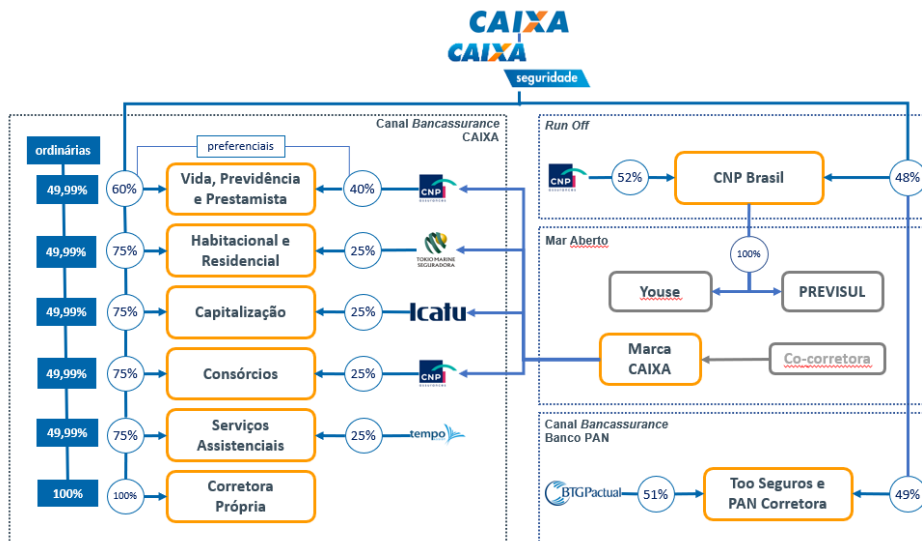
CAIXA
CAIXA seguridade

Canal *Bancassurance* CAIXA

ordinárias

preferenciais

49,99% 60% Vida, Previdência e Prestamista 40% CNP

49,99% 75% Habitacional e Residencial 25% TOKIO MARINE SEGURADORA

49,99% 75% Capitalização 25% Icatu

49,99% 75% Consórcios 25% CNP

49,99% 75% Serviços Assistenciais 25% tempo

100% 100% Corretora Própria

*Run Off*

CNP 52% CNP Brasil 48%

Mar Aberto

100%

Youse PREVISUL

Marca CAIXA Co-corretora

Canal *Bancassurance* Banco PAN

BTGPactual 51% Too Seguros e PAN Corretora 49%